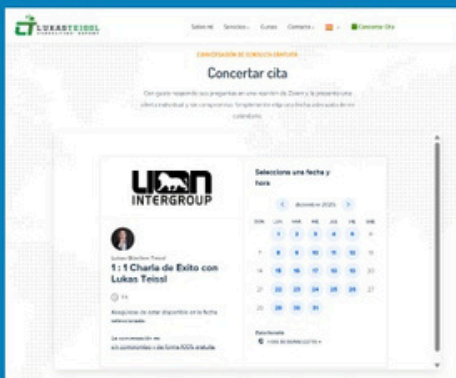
LUKAS TEISSL

Sobre mí Servicios Cursos Contacto Concertar Cita

CONVERSACIÓN DE CONSULTA GRATUITA

Concertar cita

Con gusto responderé sus preguntas en una reunión de Zoom y le presentaré una oferta individual y sin compromiso. Simplemente elija una fecha adecuada en mi calendario.

LION INTERGROUP

Lukas Bitschen Teissl

1 : 1 Charla de Exito con Lukas Teissl

1 h

Asegúrese de estar disponible en la fecha seleccionada.

La conversación es sin compromiso y de forma 100% gratuita.

Selecciona una fecha y hora

diciembre 2025

| DOM | LUN | MAR | MIÉ | JUE | VIE | SÁB |
|---|---|---|---|---|---|---|
| | 1 | 2 | 3 | 4 | 5 | 6 |
| 7 | 8 | 9 | 10 | 11 | 12 | 13 |
| 14 | 15 | 16 | 17 | 18 | 19 | 20 |
| 21 | 22 | 23 | 24 | 25 | 26 | 27 |
| 28 | 29 | 30 | 31 | | | |

Zona horaria

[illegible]